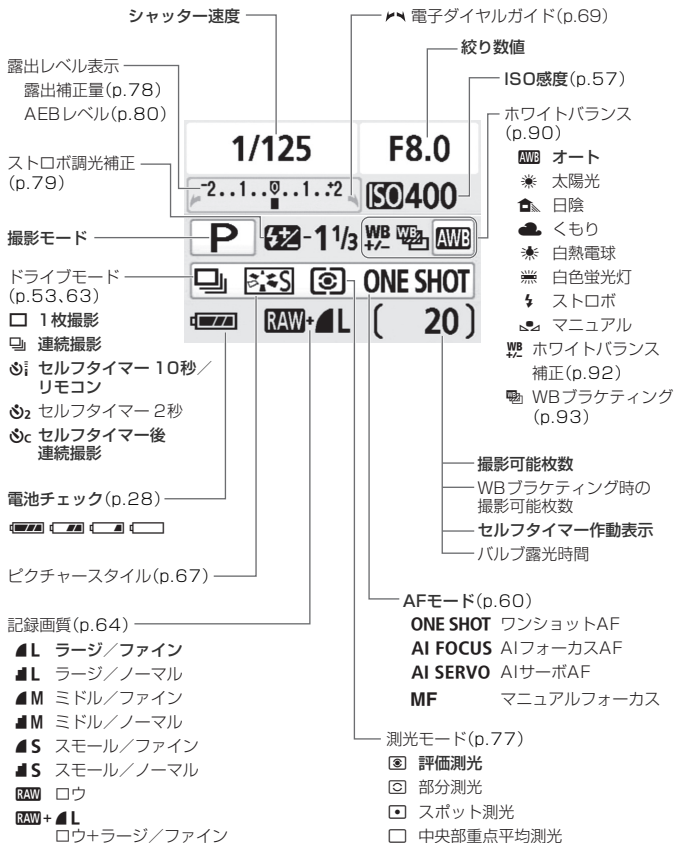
シャッター速度

電子ダイヤルガイド(p.69)

絞り数値

ISO感度(p.57)

露出レベル表示
露出補正量(p.78)
AEBレベル(p.80)

ホワイトバランス(p.90)
AWB オート
太陽光
日陰
くもり
白熱電球
白色蛍光灯
ストロボ
マニュアル
WB +/- ホワイトバランス補正(p.92)
WBブラケティング(p.93)

1/125
F8.0
-2..1..0..1..+2
ISO400
P
-1 1/3
WB +/-
AWB
ONE SHOT
RAW+ L
20

ストロボ調光補正(p.79)

撮影モード

ドライブモード(p.53、63)
1枚撮影
連続撮影
セルフタイマー 10秒/リモコン
セルフタイマー 2秒
セルフタイマー後連続撮影

電池チェック(p.28)

ピクチャースタイル(p.67)

撮影可能枚数
WBブラケティング時の撮影可能枚数
セルフタイマー作動表示
バルブ露光時間

記録画質(p.64)
L ラージ/ファイン
L ラージ/ノーマル
M ミドル/ファイン
M ミドル/ノーマル
S スモール/ファイン
S スモール/ノーマル
RAW ロウ
RAW+ L
ロウ+ラージ/ファイン

AFモード(p.60)
ONE SHOT ワンショットAF
AI FOCUS AIフォーカスAF
AI SERVO AIサーボAF
MF マニュアルフォーカス

測光モード(p.77)
評価測光
部分測光
スポット測光
中央部重点平均測光